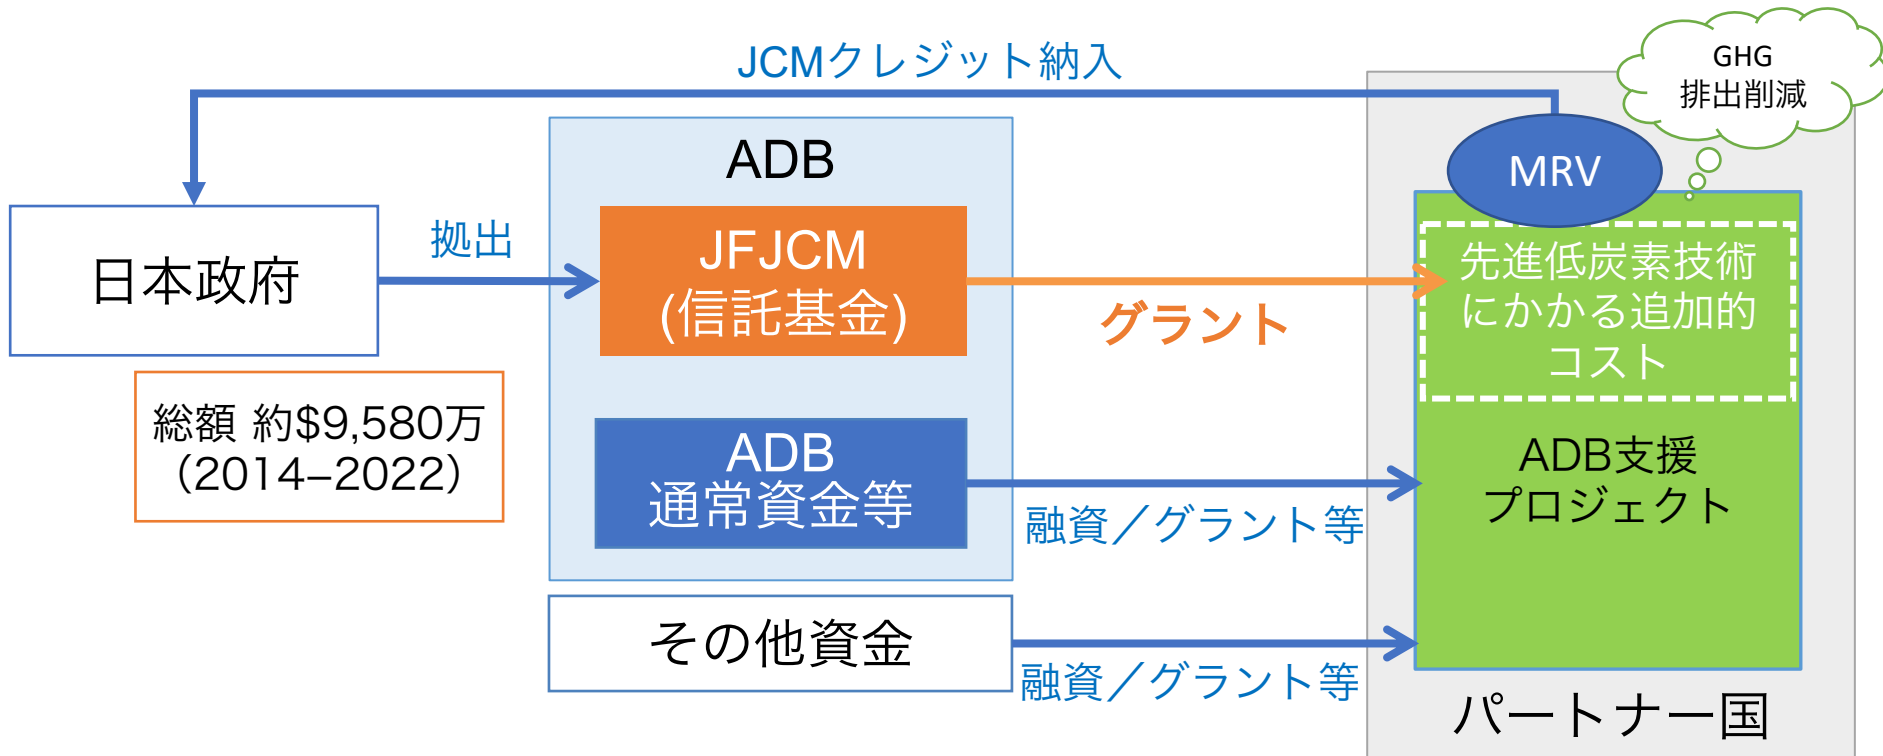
JCMクレジット納入

GHG
排出削減

ADB

MRV

日本政府

拠出

JFJCM
(信託基金)

先進低炭素技術にかかる追加的コスト

グラント

総額 約$9,580万
(2014–2022)

ADB
通常資金等

ADB支援
プロジェクト

融資／グラント等

その他資金

融資／グラント等

パートナー国